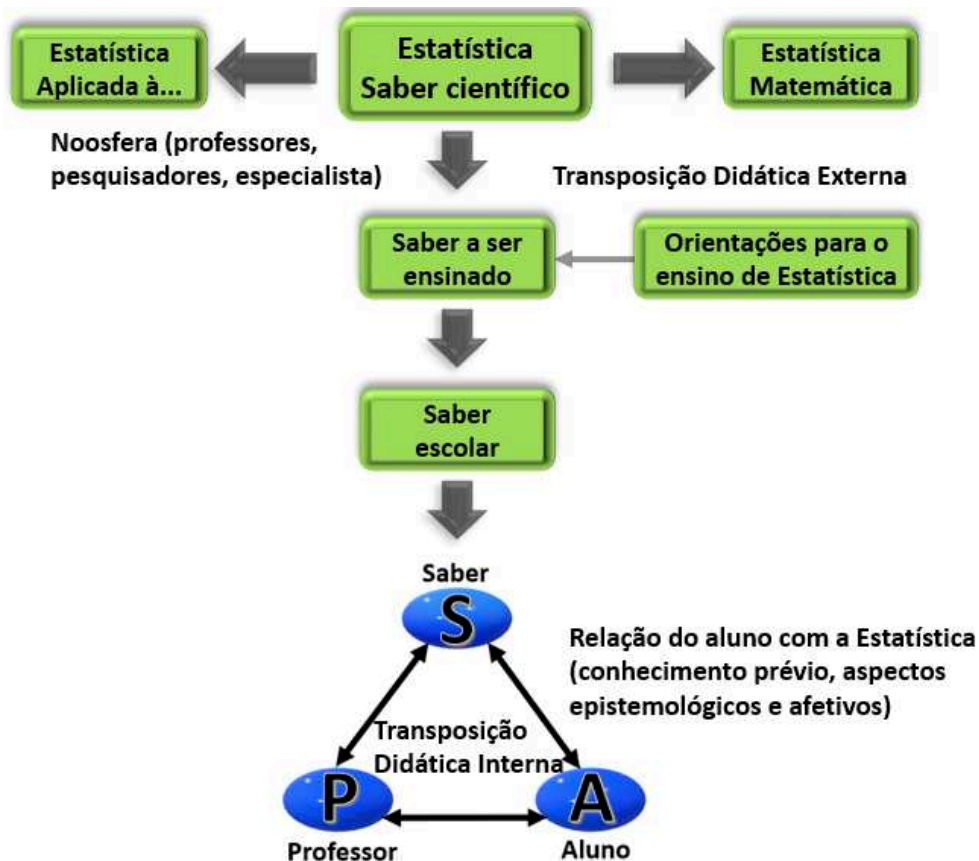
Estatística Aplicada à...

Estatística Saber científico

Estatística Matemática

Noosfera (professores, pesquisadores, especialista)

Transposição Didática Externa

Saber a ser ensinado

Orientações para o ensino de Estatística

Saber escolar

Saber

S

Relação do aluno com a Estatística (conhecimento prévio, aspectos epistemológicos e afetivos)

Transposição Didática Interna

P

A

Professor

Aluno